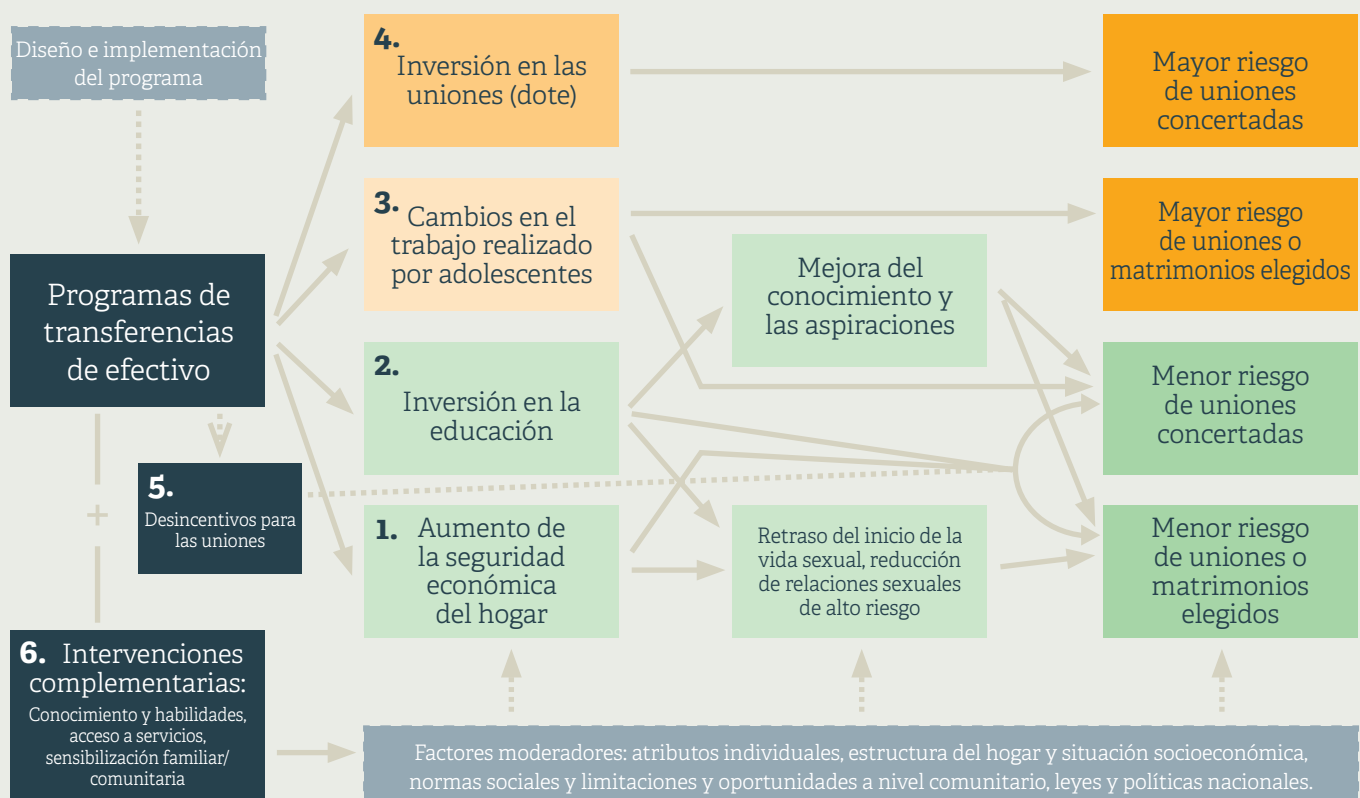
Diseño e implementación del programa

4. Inversión en las uniones (dote)

Mayor riesgo de uniones concertadas

3. Cambios en el trabajo realizado por adolescentes

Mayor riesgo de uniones o matrimonios elegidos

Programas de transferencias de efectivo

Mejora del conocimiento y las aspiraciones

2. Inversión en la educación

Menor riesgo de uniones concertadas

5. Desincentivos para las uniones

+

1. Aumento de la seguridad económica del hogar

Retraso del inicio de la vida sexual, reducción de relaciones sexuales de alto riesgo

Menor riesgo de uniones o matrimonios elegidos

6. Intervenciones complementarias: Conocimiento y habilidades, acceso a servicios, sensibilización familiar/ comunitaria

Factores moderadores: atributos individuales, estructura del hogar y situación socioeconómica, normas sociales y limitaciones y oportunidades a nivel comunitario, leyes y políticas nacionales.